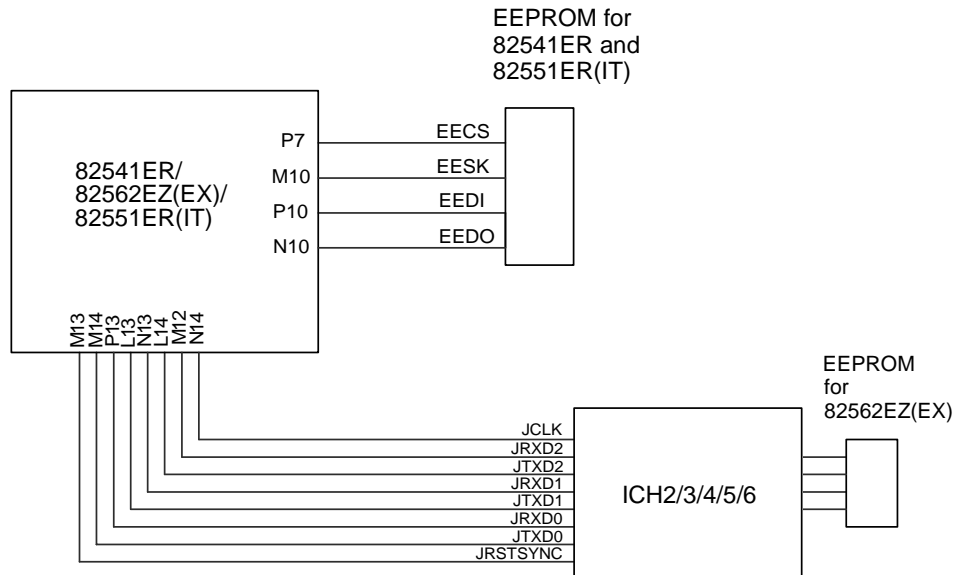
EEPROM for 82541ER and 82551ER(IT)

82541ER/ 82562EZ(EX)/ 82551ER(IT)

P7
M10
P10
N10

EECS
EESK
EEDI
EEDO

M13
M14
P13
L13
N13
L14
M12
N14

EEPROM for 82562EZ(EX)

JCLK
JRXD2
JTXD2
JRXD1
JTXD1
JRXD0
JTXD0
JRSTSYNC

ICH2/3/4/5/6